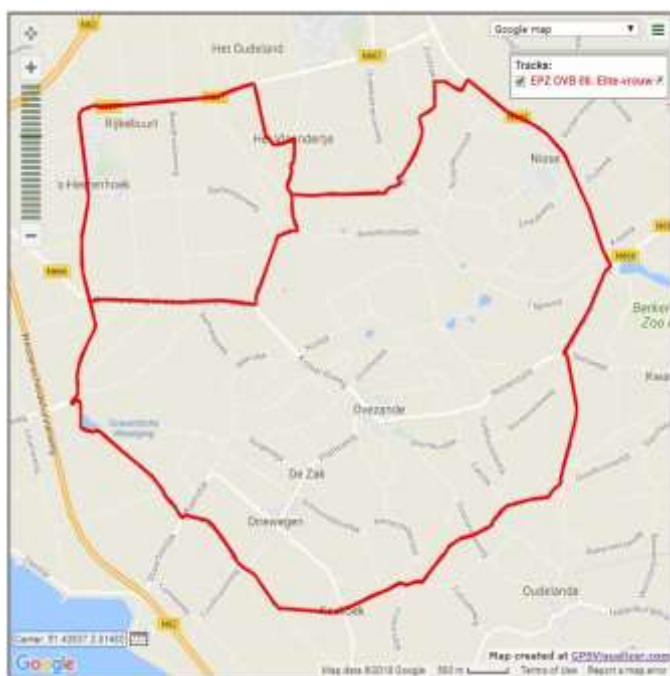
Google map

Tracks:
EPZ OVB 06: Elite-vrouw

Het Oudeland
Rijkebuurt
Het Weinderje
's-Heerenhoek
Nisse
Berkel
Zoo
Kaap
Ovezande
De Zak
Oranjewegen
Oudelande
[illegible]
Center: 51.43937 3.81460
Google
Map data ©2018 Google 500 m Terms of Use Report a map error
Map created at GPSVisualizer.com